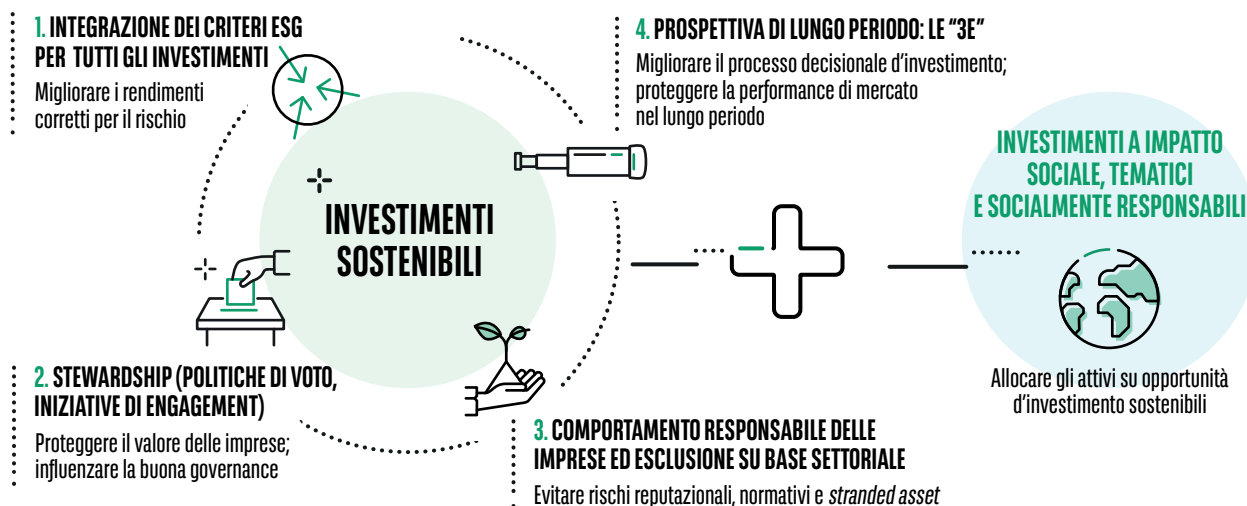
1. INTEGRAZIONE DEI CRITERI ESG PER TUTTI GLI INVESTIMENTI

Migliorare i rendimenti corretti per il rischio

4. PROSPETTIVA DI LUNGO PERIODO: LE "3E"

Migliorare il processo decisionale d'investimento; proteggere la performance di mercato nel lungo periodo

INVESTIMENTI SOSTENIBILI

INVESTIMENTI A IMPATTO SOCIALE, TEMATICI E SOCIALMENTE RESPONSABILI

Allocare gli attivi su opportunità d'investimento sostenibili

2. STEWARDSHIP (POLITICHE DI VOTO, INIZIATIVE DI ENGAGEMENT)

Proteggere il valore delle imprese; influenzare la buona governance

3. COMPORTAMENTO RESPONSABILE DELLE IMPRESE ED ESCLUSIONE SU BASE SETTORIALE

Evitare rischi reputazionali, normativi e *stranded asset*